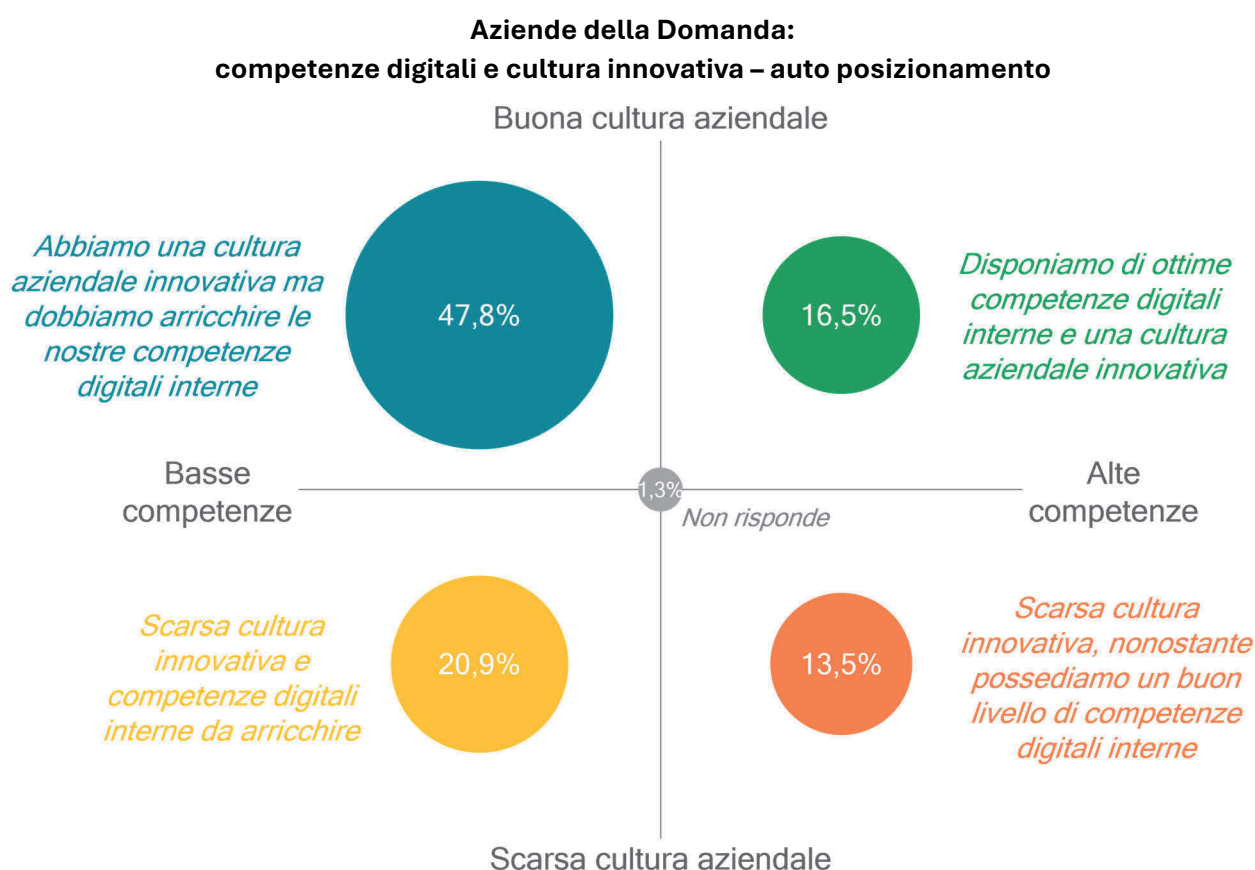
Aziende della Domanda:
competenze digitali e cultura innovativa – auto posizionamento

Buona cultura aziendale

Abbiamo una cultura aziendale innovativa ma dobbiamo arricchire le nostre competenze digitali interne

47,8%

16,5%

Disponiamo di ottime competenze digitali interne e una cultura aziendale innovativa

Basse competenze

1,3%

Non risponde

Alte competenze

Scarsa cultura innovativa e competenze digitali interne da arricchire

20,9%

13,5%

Scarsa cultura innovativa, nonostante possediamo un buon livello di competenze digitali interne

Scarsa cultura aziendale